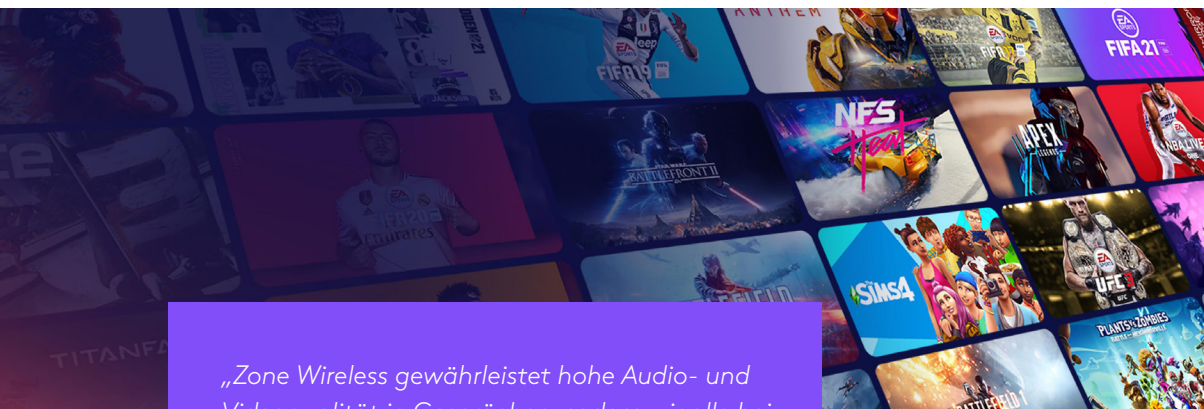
ANTHEM

FIFA 21

FIFA 19

MADDEN 21

NFS Heat

APEX LEGENDS

NBA LIVE

FIFA 20

BATTLEFIELD

STAR WARS BATTLEFRONT II

THE SIMS 4

UFC 3

PLANTS VS ZOMBIES

TITANFALL

BATTLEFIELD 1

„Zone Wireless gewährleistet hohe Audio- und

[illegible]